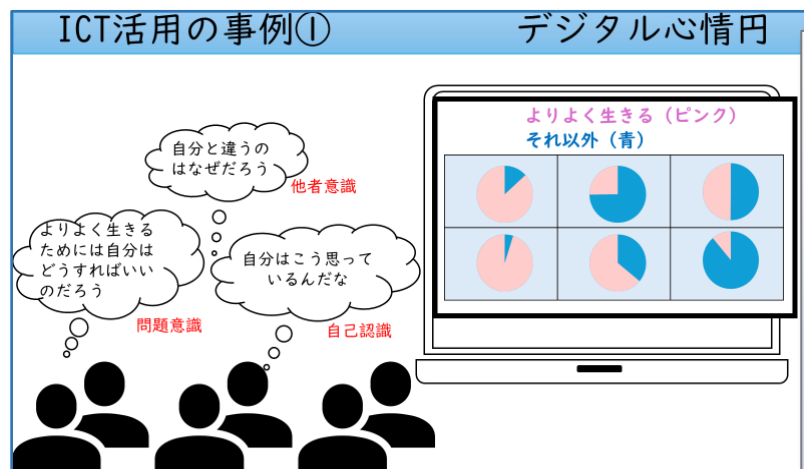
ICT活用の事例①　デジタル心情円

自分と違うのはなぜだろう

他者意識

よりよく生きるためには自分はどうすればいいのだろう

問題意識

自分はこう思っているんだな

自己認識

よりよく生きる（ピンク）
それ以外（青）